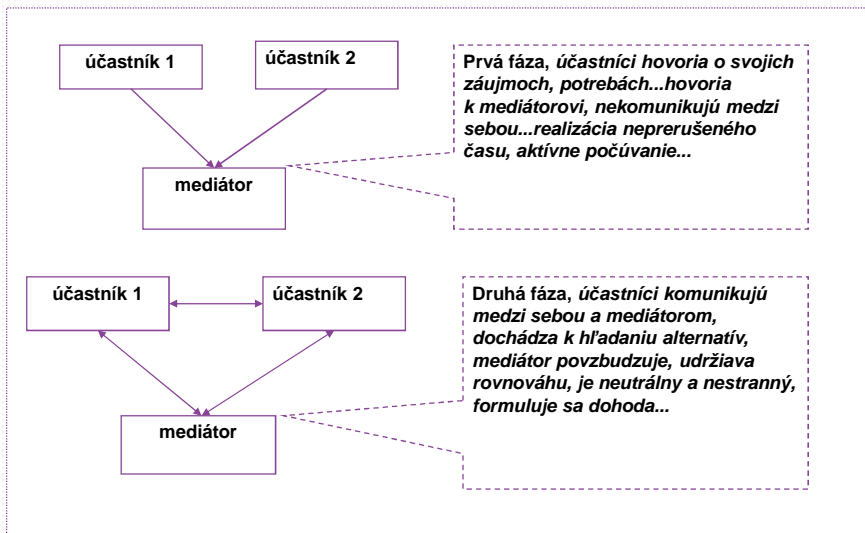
účastník 1

účastník 2

mediátor

Prvá fáza, účastníci hovoria o svojich záujmoch, potrebách...hovoria k mediátorovi, nekomunikujú medzi sebou...realizácia neprerušeného času, aktívne počúvanie...

účastník 1

účastník 2

mediátor

Druhá fáza, účastníci komunikujú medzi sebou a mediátorom, dochádza k hľadaniu alternatív, mediátor povzbudzuje, udržiava rovnováhu, je neutrálny a nestranný, formuluje sa dohoda...